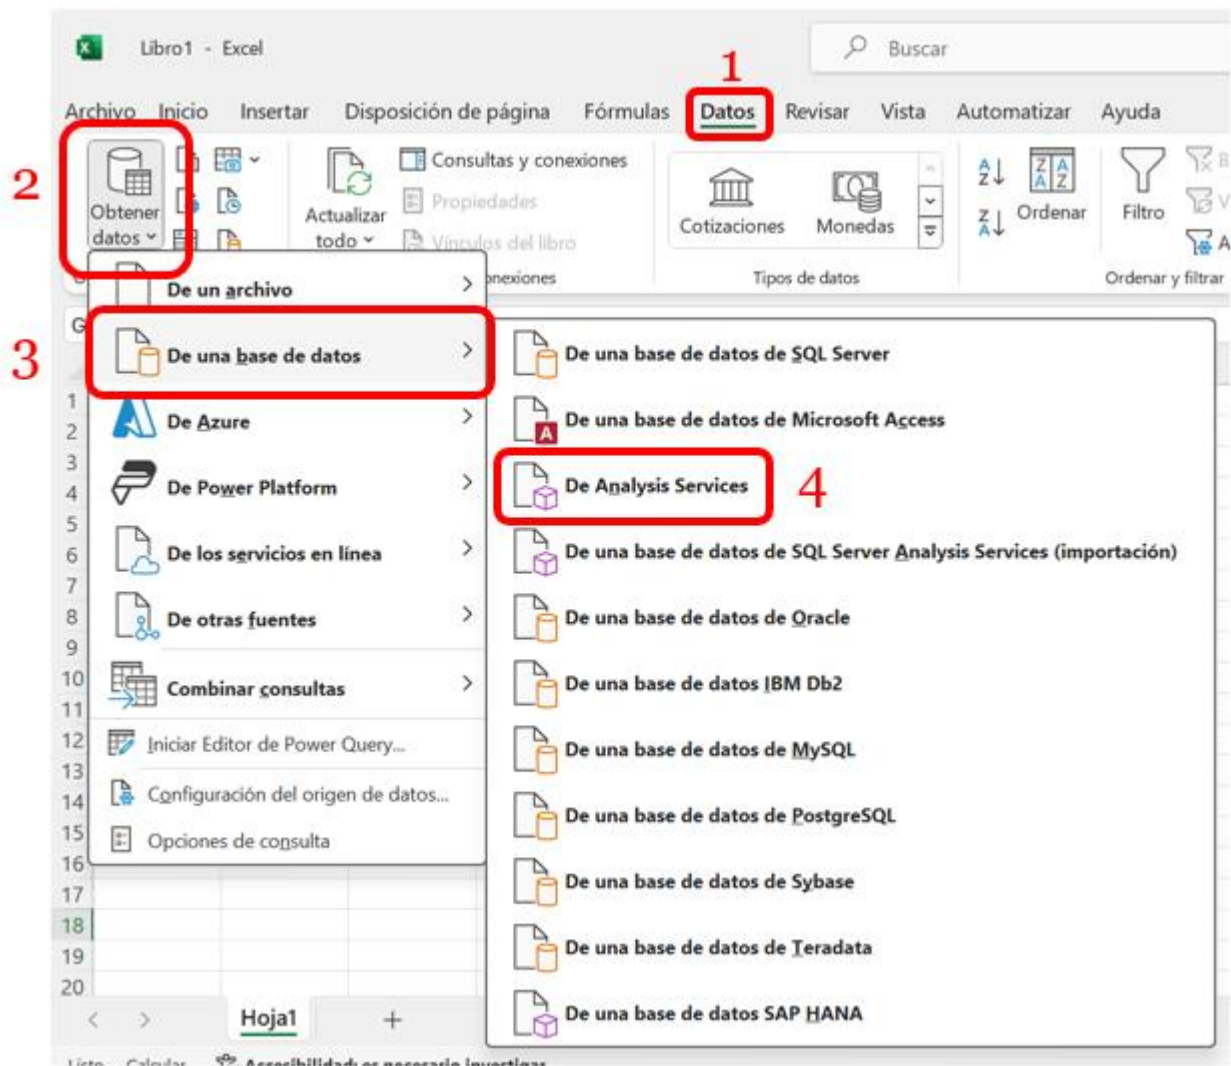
Libro1 - Excel

Buscar

1

Archivo Inicio Insertar Disposición de página Fórmulas Datos Revisar Vista Automatizar Ayuda

2

Obtener datos

Actualizar todo

Consultas y conexiones
Propiedades
Vínculos del libro

onexiones

Cotizaciones Monedas

Tipos de datos

Ordenar

Filtro

Ordenar y filtrar

De un archivo

3

De una base de datos

De Azure

De Power Platform

De los servicios en línea

De otras fuentes

Combinar consultas

Iniciar Editor de Power Query...

Configuración del origen de datos...

Opciones de consulta

De una base de datos de SQL Server

De una base de datos de Microsoft Access

De Analysis Services

4

De una base de datos de SQL Server Analysis Services (importación)

De una base de datos de Oracle

De una base de datos IBM Db2

De una base de datos de MySQL

De una base de datos de PostgreSQL

De una base de datos de Sybase

De una base de datos de Teradata

De una base de datos SAP HANA

1
2
3
4
5
6
7
8
9
10
11
12
13
14
15
16
17
18
19
20

Hoja1

Listo Calcular Accesibilidad: es necesario investigar